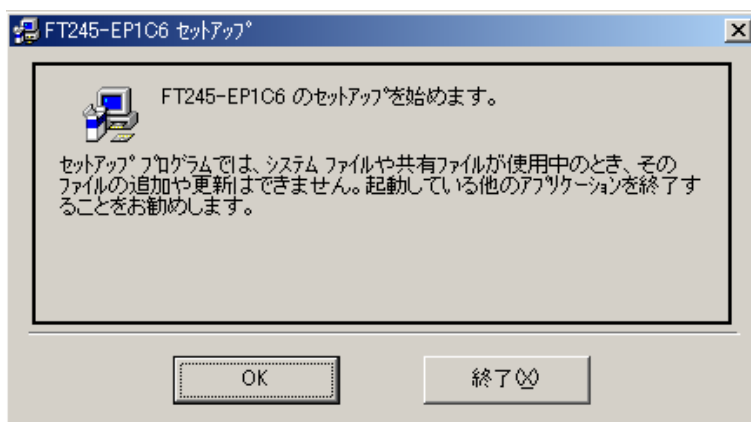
FT245-EP1C6 セットアップ

FT245-EP1C6 のセットアップを始めます。

セットアップ プログラムでは、システム ファイルや共有ファイルが使用中のとき、そのファイルの追加や更新はできません。起動している他のアプリケーションを終了することをお勧めします。

OK

終了(X)